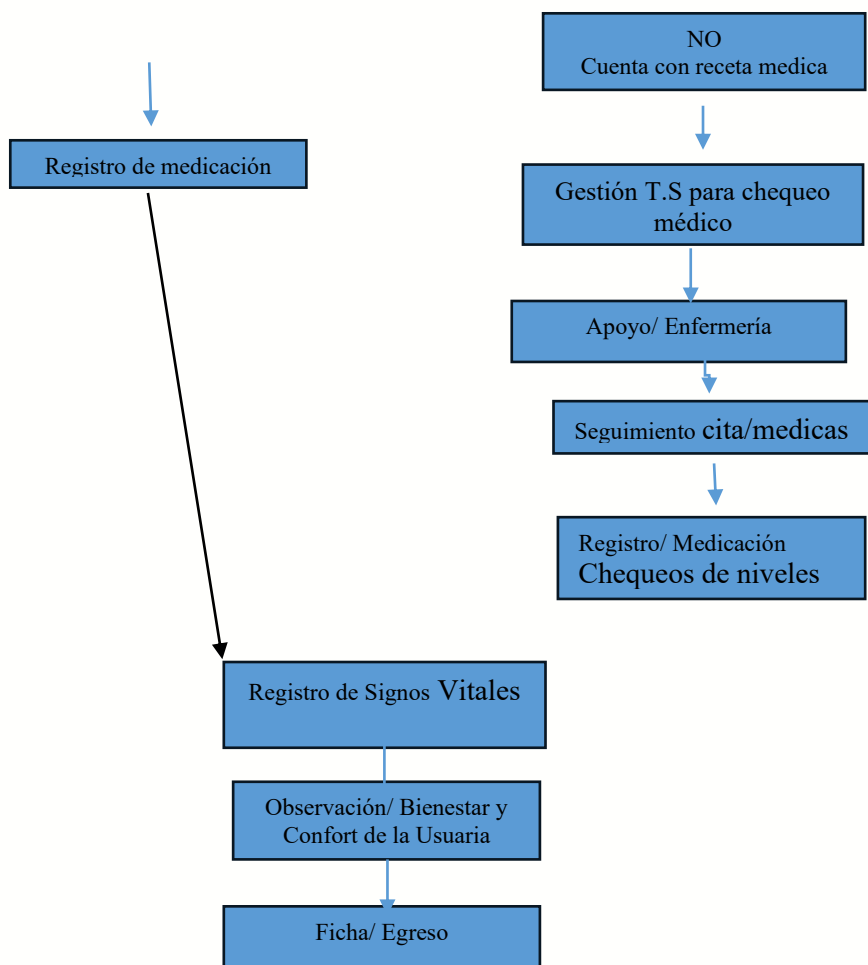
NO
Cuenta con receta medica

Registro de medicación

Gestión T.S para chequeo médico

Apoyo/ Enfermería

Seguimiento cita/medicas

Registro/ Medicación
Chequeos de niveles

Registro de Signos Vitales

Observación/ Bienestar y Confort de la Usuaria

Ficha/ Egreso